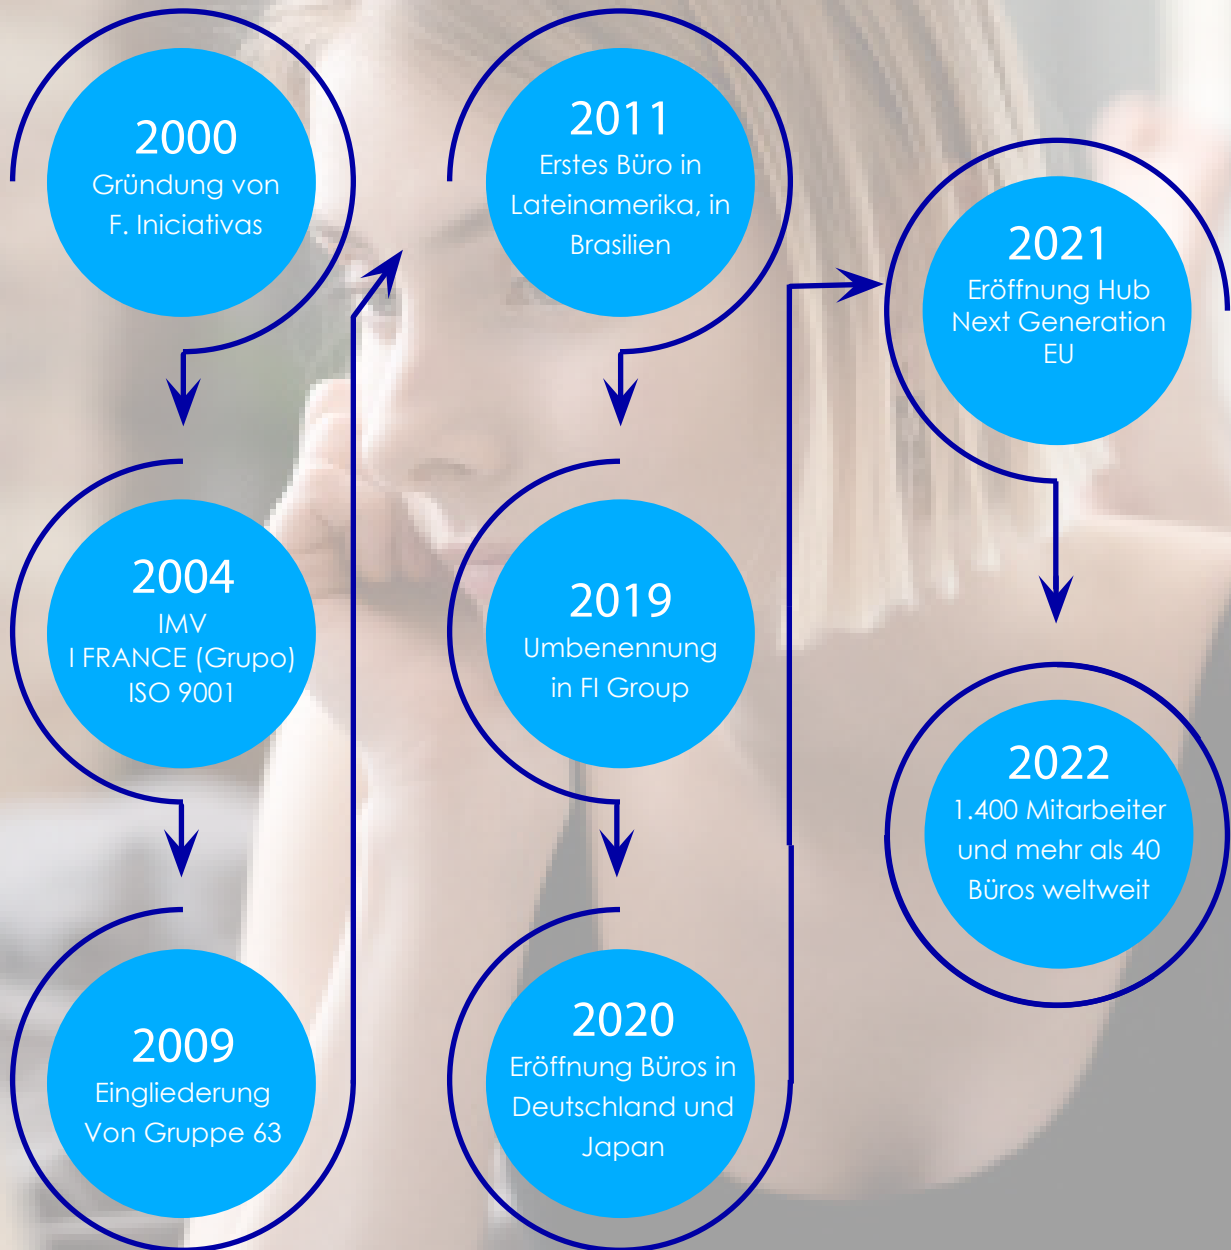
2000
Gründung von
F. Iniciativas

2004
IMV
I FRANCE (Grupo)
ISO 9001

2009
Eingliederung
Von Gruppe 63

2011
Erstes Büro in
Lateinamerika, in
Brasilien

2019
Umbenennung
in FI Group

2020
Eröffnung Büros in
Deutschland und
Japan

2021
Eröffnung Hub
Next Generation
EU

2022
1.400 Mitarbeiter
und mehr als 40
Büros weltweit